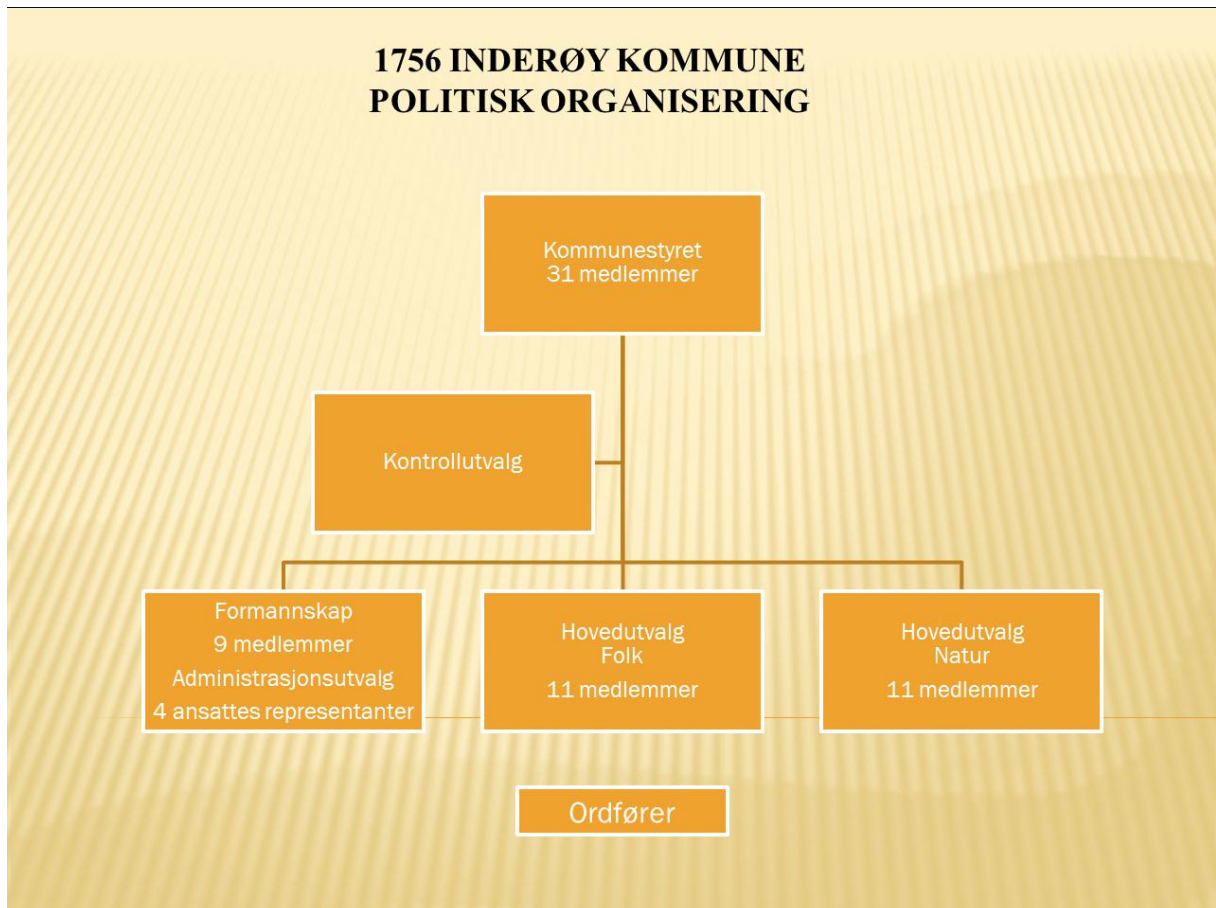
1756 INDERØY KOMMUNE
POLITISK ORGANISERING

Kommunestyret
31 medlemmer

Kontrollutvalg

Formannskap
9 medlemmer
Administrasjonsutvalg
4 ansattes representanter

Hovedutvalg
Folk
11 medlemmer

Hovedutvalg
Natur
11 medlemmer

Ordfører